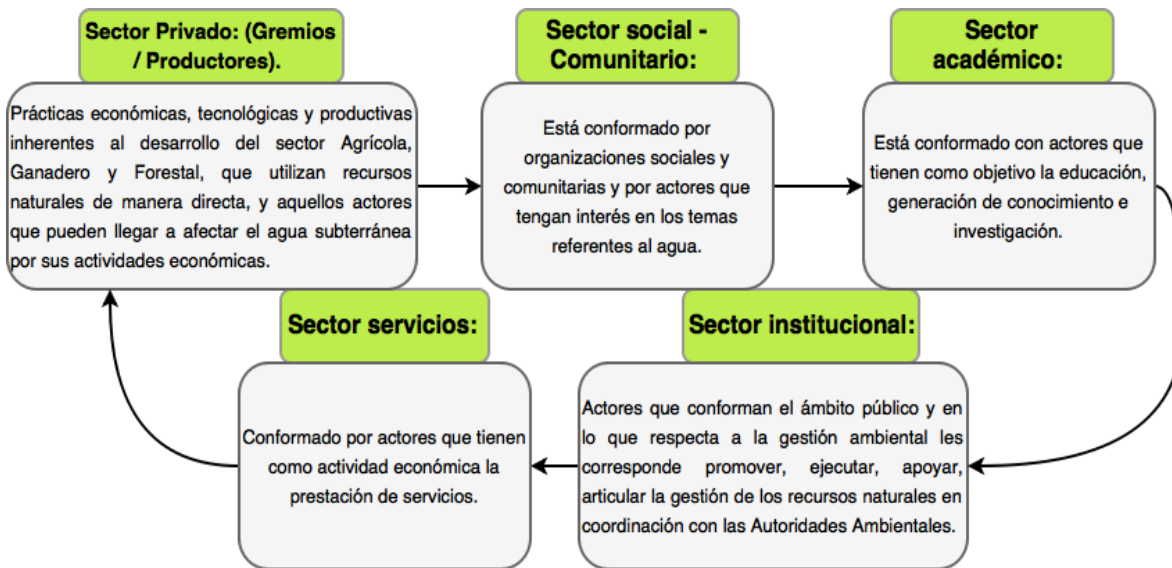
Sector Privado: (Gremios / Productores).

Prácticas económicas, tecnológicas y productivas inherentes al desarrollo del sector Agrícola, Ganadero y Forestal, que utilizan recursos naturales de manera directa, y aquellos actores que pueden llegar a afectar el agua subterránea por sus actividades económicas.

Sector social - Comunitario:

Está conformado por organizaciones sociales y comunitarias y por actores que tengan interés en los temas referentes al agua.

Sector académico:

Está conformado con actores que tienen como objetivo la educación, generación de conocimiento e investigación.

Sector institucional:

Actores que conforman el ámbito público y en lo que respecta a la gestión ambiental les corresponde promover, ejecutar, apoyar, articular la gestión de los recursos naturales en coordinación con las Autoridades Ambientales.

Sector servicios:

Conformado por actores que tienen como actividad económica la prestación de servicios.